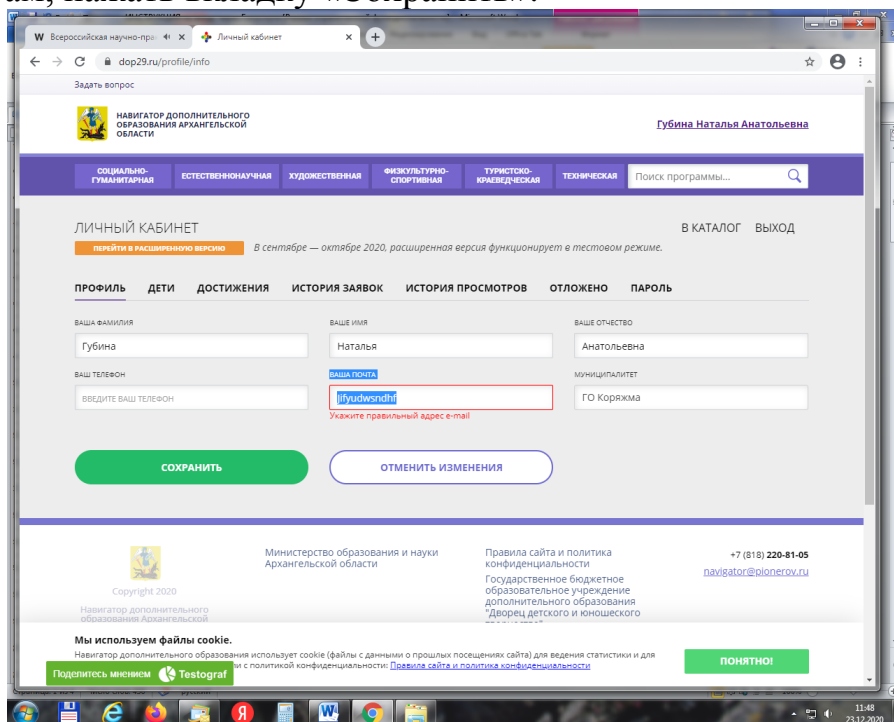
W Всероссийская научно-пра ✕
Личный кабинет ✕
dop29.ru/profile/info

Задать вопрос

НАВИГАТОР ДОПОЛНИТЕЛЬНОГО ОБРАЗОВАНИЯ АРХАНГЕЛЬСКОЙ ОБЛАСТИ

Губина Наталья Анатольевна

СОЦИАЛЬНО-ГУМАНИТАРНАЯ
ЕСТЕСТВЕННОНАУЧНАЯ
ХУДОЖЕСТВЕННАЯ
ФИЗКУЛЬТУРНО-СПОРТИВНАЯ
ТУРИСТСКО-КРАЕВЕДЧЕСКАЯ
ТЕХНИЧЕСКАЯ
Поиск программы...

ЛИЧНЫЙ КАБИНЕТ
В КАТАЛОГ ВЫХОД

ПЕРЕЙТИ В РАСШИРЕННУЮ ВЕРСИЮ
В сентябре — октябре 2020, расширенная версия функционирует в тестовом режиме.

ПРОФИЛЬ ДЕТИ ДОСТИЖЕНИЯ ИСТОРИЯ ЗАЯВОК ИСТОРИЯ ПРОСМОТРОВ ОТЛОЖЕНО ПАРОЛЬ

ВАША ФАМИЛИЯ
Губина
ВАШЕ ИМЯ
Наталья
ВАШЕ ОТЧЕСТВО
Анатольевна

ВАШ ТЕЛЕФОН
ВВЕДИТЕ ВАШ ТЕЛЕФОН
ВАША ПОЧТА
jifyudwsndhf
Укажите правильный адрес e-mail
МУНИЦИПАЛИТЕТ
ГО Коряжма

СОХРАНИТЬ
ОТМЕНИТЬ ИЗМЕНЕНИЯ

Copyright 2020
Навигатор дополнительного образования Архангельской

Министерство образования и науки Архангельской области

Правила сайта и политика конфиденциальности
Государственное бюджетное образовательное учреждение дополнительного образования "Дворец детского и юношеского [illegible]

+7 (818) 220-81-05
navigator@pionerov.ru

Мы используем файлы cookie.
Навигатор дополнительного образования использует cookie (файлы с данными о прошлых посещениях сайта) для ведения статистики и для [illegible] с политикой конфиденциальности: Правила сайта и политика конфиденциальности

ПОНЯТНО!

Поделитесь мнением Testograf

11:48
23.12.2020